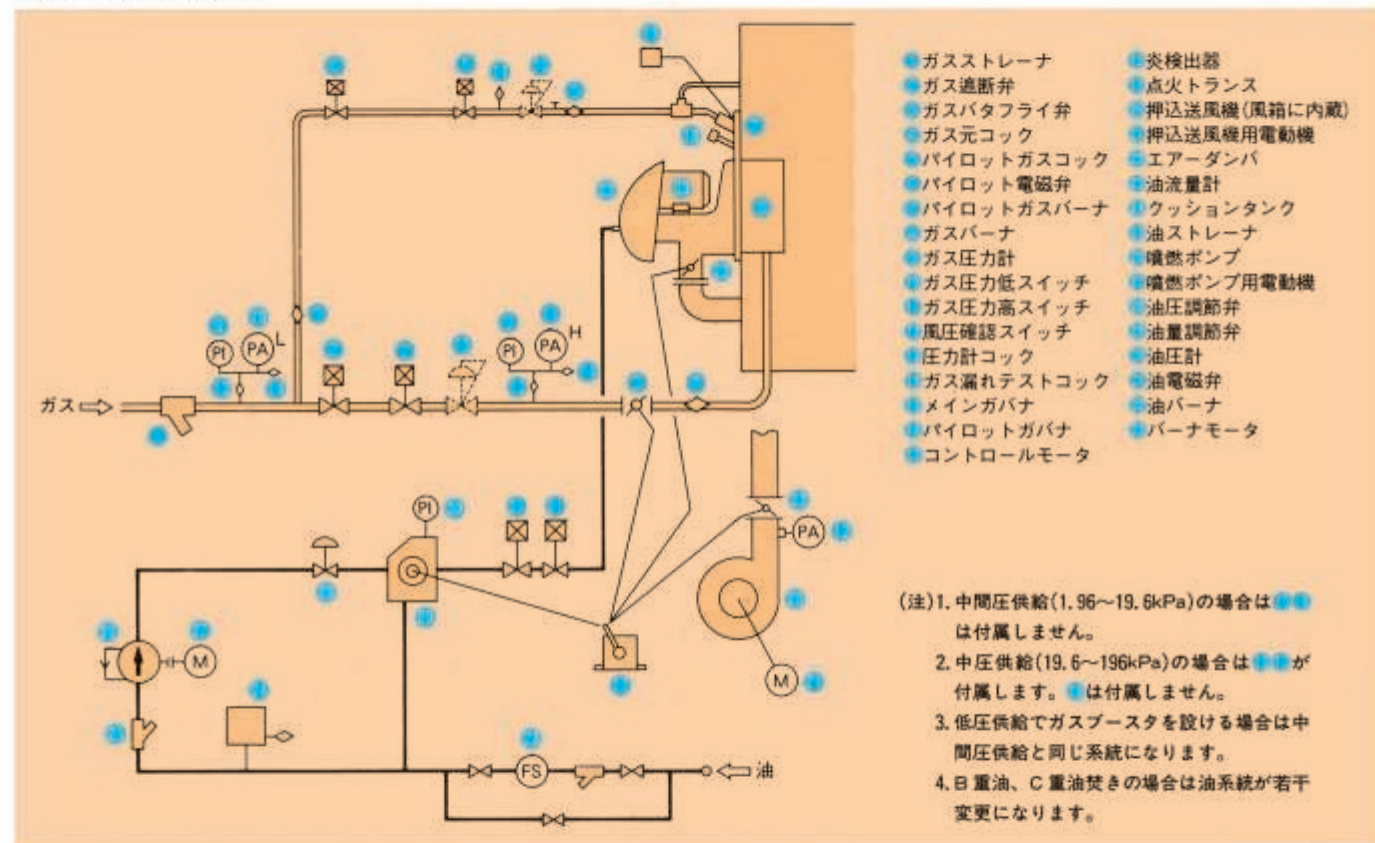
ガスストレーナ
ガス遮断弁
ガスバタフライ弁
ガス元コック
パイロットガスコック
パイロット電磁弁
パイロットガスバーナ
ガスバーナ
ガス圧力計
ガス圧力低スイッチ
ガス圧力高スイッチ
風圧確認スイッチ
圧力計コック
ガス漏れテストコック
メインガバナ
パイロットガバナ
コントロールモータ

炎検出器
点火トランス
押込送風機(風箱に内蔵)
押込送風機用電動機
エアーダンパ
油流量計
クッションタンク
油ストレーナ
噴燃ポンプ
噴燃ポンプ用電動機
油圧調節弁
油量調節弁
油圧計
油電磁弁
油バーナ
バーナモータ

PI
PA L
PI
PA H
ガス
PI
PA
M
M
FS
油

(注) 1. 中間圧供給(1.96~19.6kPa)の場合は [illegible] は付属しません。
2. 中圧供給(19.6~196kPa)の場合は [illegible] が付属します。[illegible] は付属しません。
3. 低圧供給でガスブースタを設ける場合は中間圧供給と同じ系統になります。
4. B重油、C重油焚きの場合は油系統が若干変更になります。